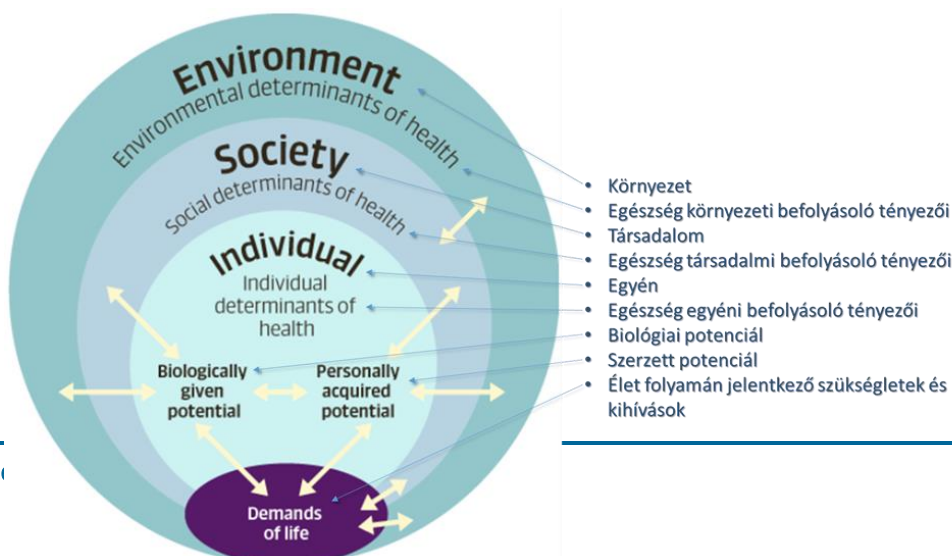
Environment
Environmental determinants of health

Society
Social determinants of health

Individual
Individual determinants of health

Biologically given potential

Personally acquired potential

Demands of life

Környezet
Egészség környezeti befolyásoló tényezői
Társadalom
Egészség társadalmi befolyásoló tényezői
Egyén
Egészség egyéni befolyásoló tényezői
Biológiai potenciál
Szerzett potenciál
Élet folyamán jelentkező szükségletek és kihívások